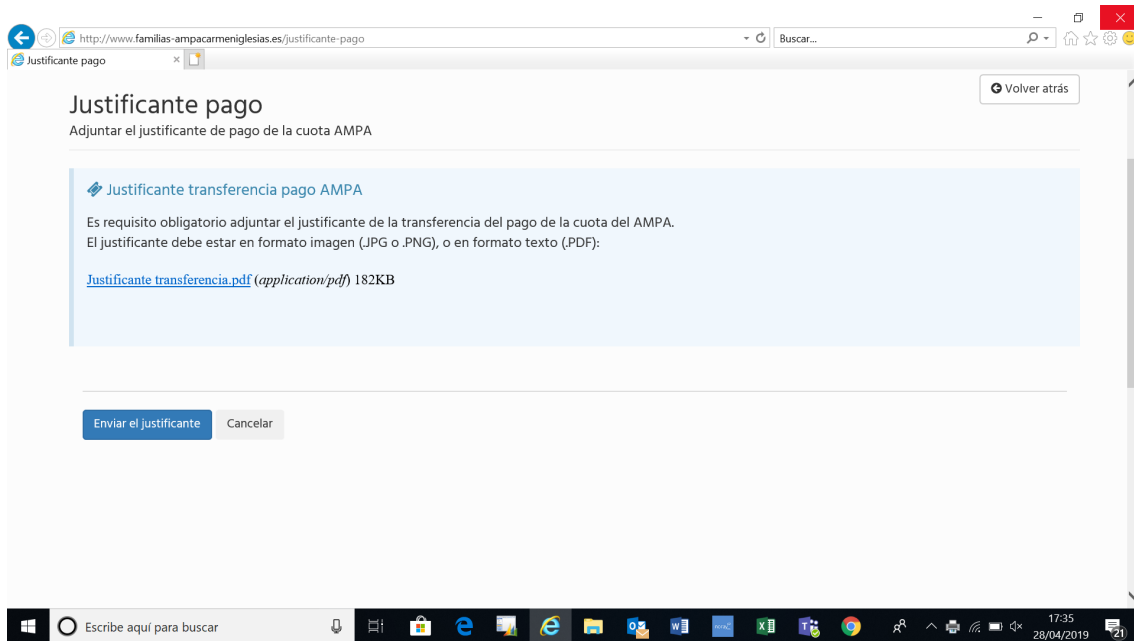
http://www.familias-ampacarmeniglesias.es/justificante-pago

Buscar...

Justificante pago

Volver atrás

Justificante pago

Adjuntar el justificante de pago de la cuota AMPA

Justificante transferencia pago AMPA

Es requisito obligatorio adjuntar el justificante de la transferencia del pago de la cuota del AMPA.
El justificante debe estar en formato imagen (.JPG o .PNG), o en formato texto (.PDF):

Justificante transferencia.pdf (*application/pdf*) 182KB

Enviar el justificante

Cancelar

Escribe aquí para buscar

17:35
28/04/2019

21